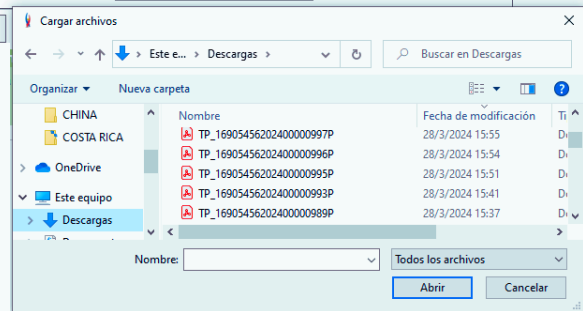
Cargar archivos

Este e... › Descargas ›

Buscar en Descargas

Organizar ▾ Nueva carpeta

CHINA
COSTA RICA
OneDrive
Este equipo
Descargas

| Nombre | Fecha de modificación | Ti |
|---|---|---|
| TP_16905456202400000997P | 28/3/2024 15:55 | De |
| TP_16905456202400000996P | 28/3/2024 15:54 | De |
| TP_16905456202400000995P | 28/3/2024 15:51 | De |
| TP_16905456202400000993P | 28/3/2024 15:41 | De |
| TP_16905456202400000989P | 28/3/2024 15:37 | De |

Nombre:
Todos los archivos
Abrir
Cancelar